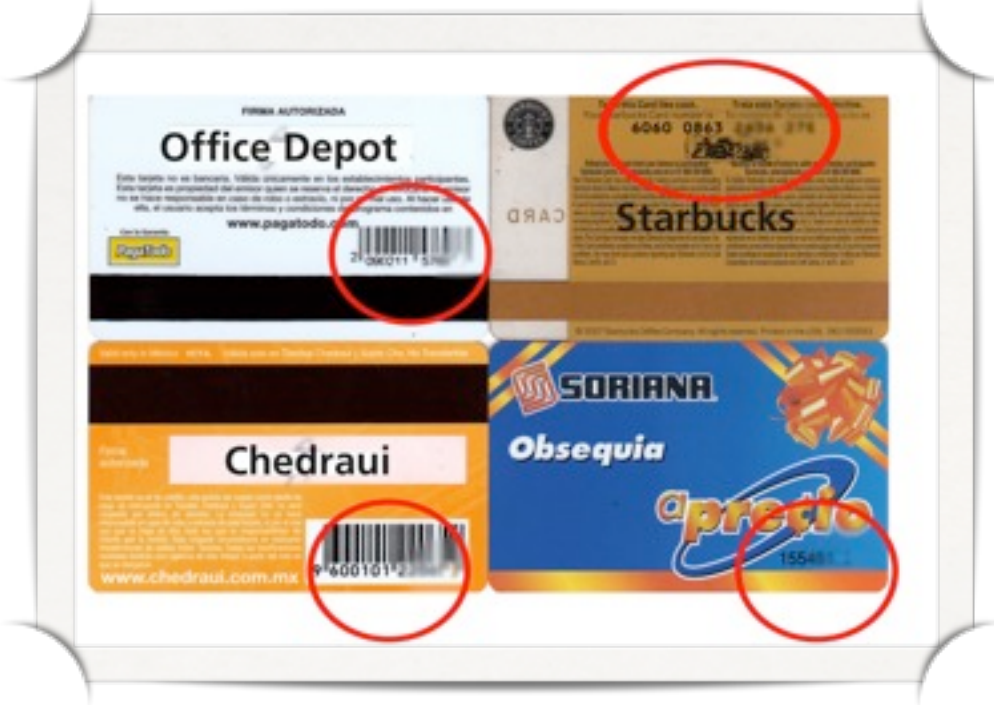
FIRMA AUTORIZADA

Office Depot

Esta tarjeta no es bancaria. Válida únicamente en los establecimientos participantes. Esta tarjeta es propiedad del emisor quien se reserva el derecho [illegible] no se hace responsable en caso de robo o extravío, ni por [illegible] uso. Al hacer uso de ella, el usuario acepta los términos y condiciones del programa contenidos en

www.pagatodo.com

PagaTodo

2 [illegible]080011 5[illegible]

6060 0863 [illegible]

CARD

Starbucks

Chedraui

www.chedraui.com.mx

9 600101 2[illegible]

SORIANA

Obsequia

a precio

15548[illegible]